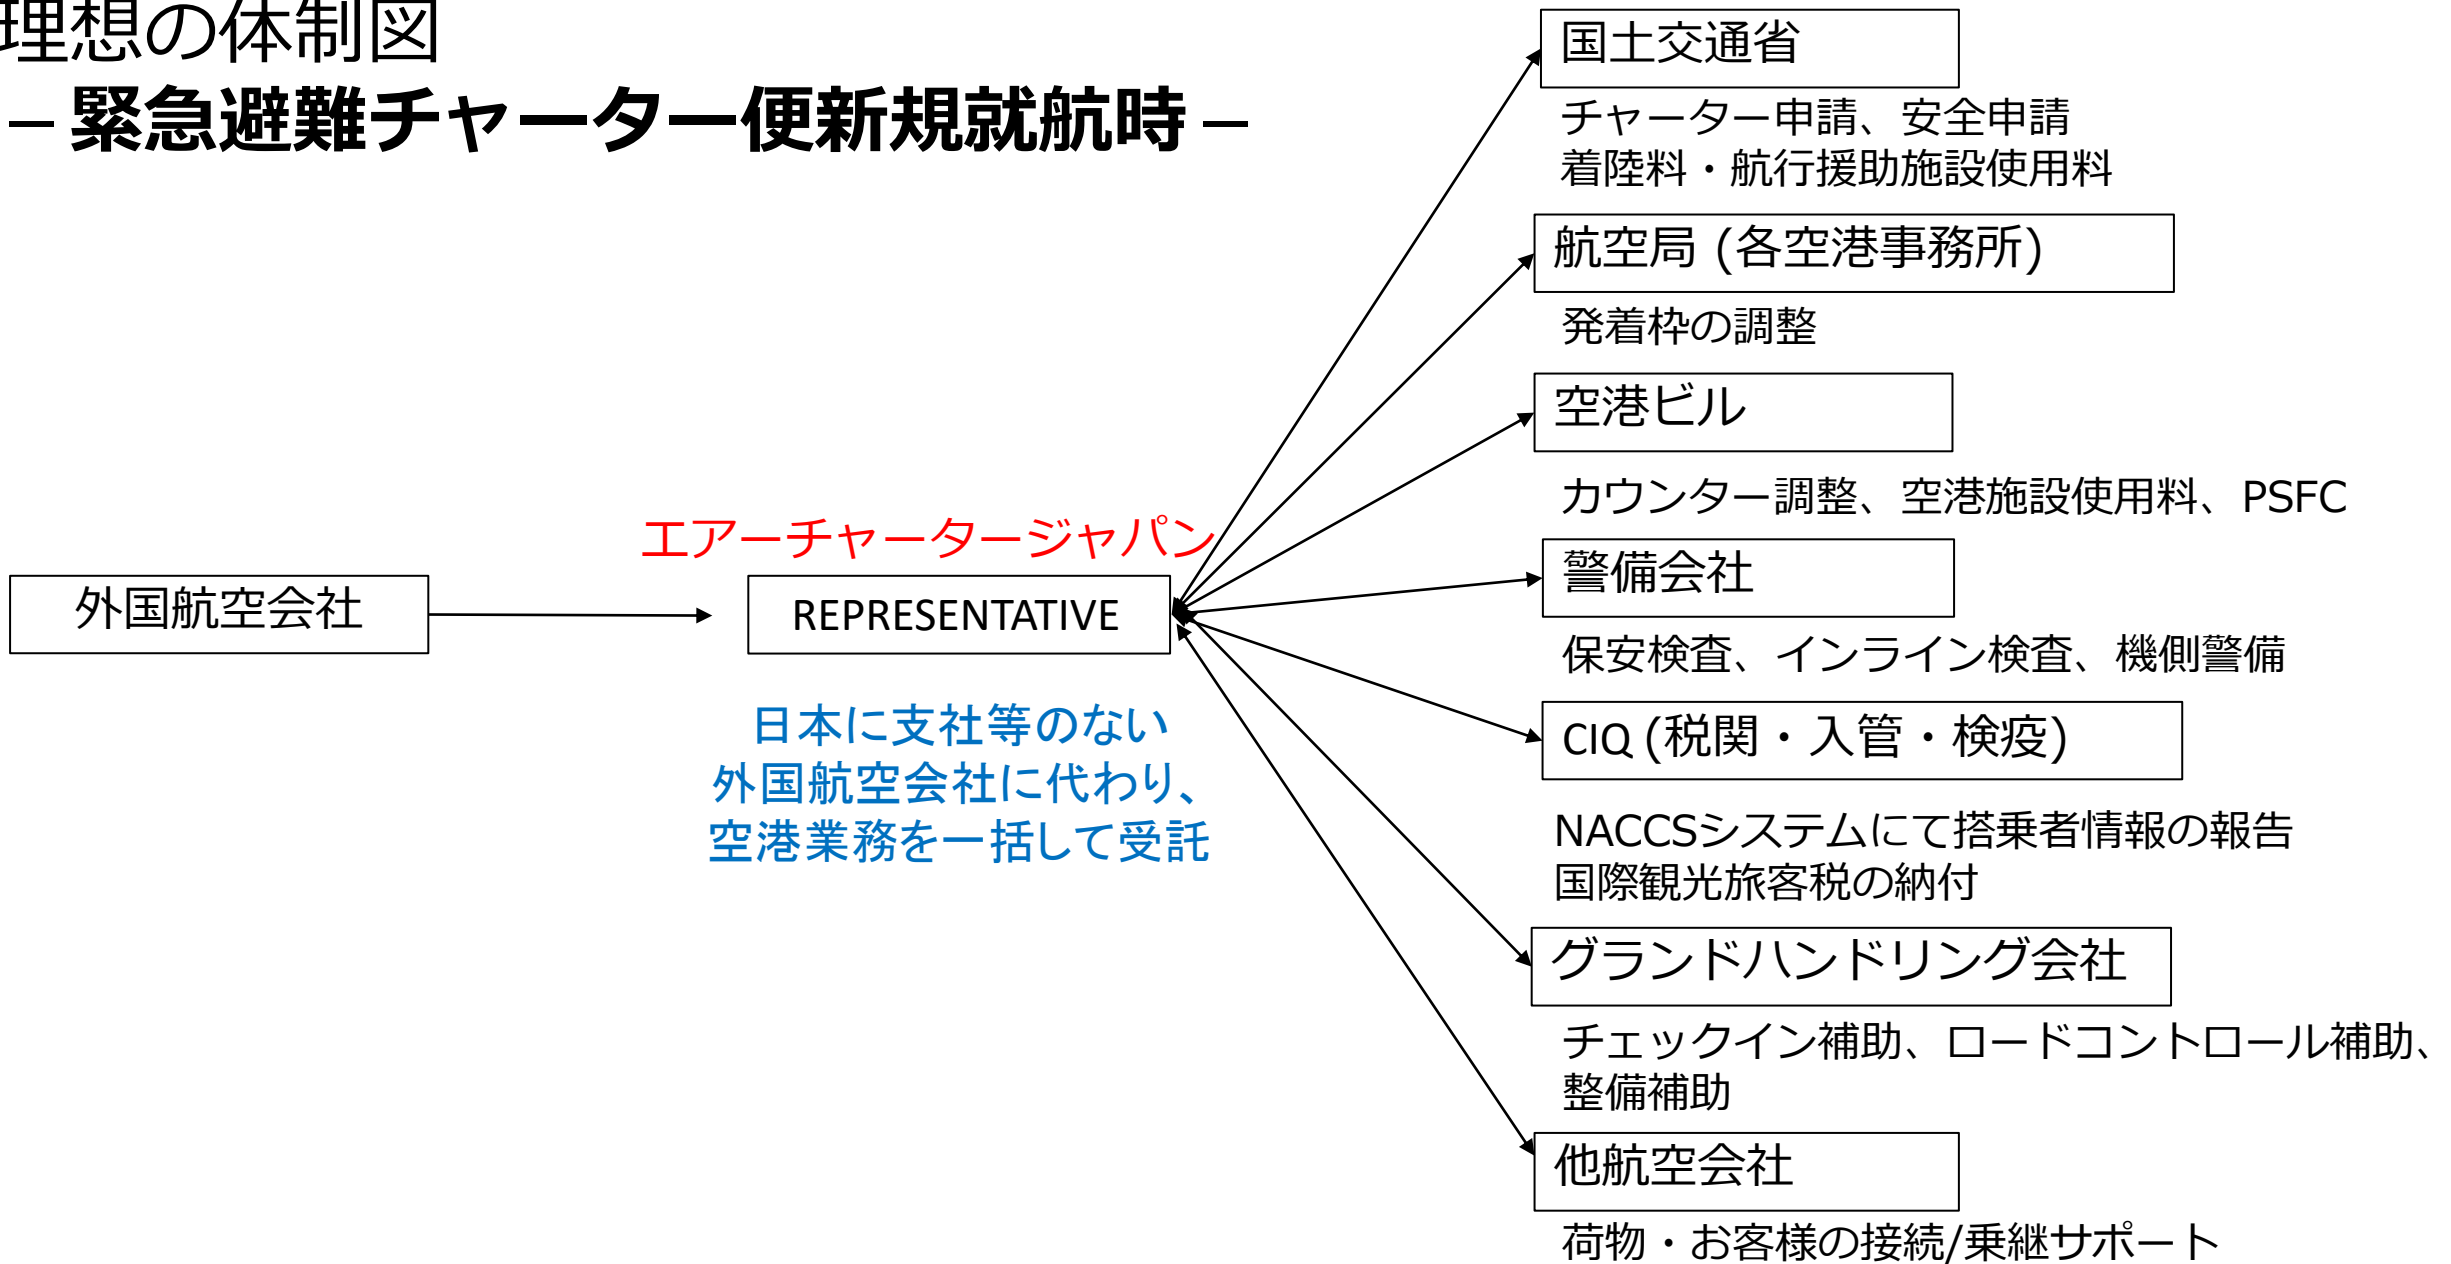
理想の体制図
－緊急避難チャーター便新規就航時－

外国航空会社

エアーチャータージャパン
REPRESENTATIVE

日本に支社等のない
外国航空会社に代わり、
空港業務を一括して受託

国土交通省
チャーター申請、安全申請
着陸料・航行援助施設使用料

航空局 (各空港事務所)
発着枠の調整

空港ビル
カウンター調整、空港施設使用料、PSFC

警備会社
保安検査、インライン検査、機側警備

CIQ (税関・入管・検疫)
NACCSシステムにて搭乗者情報の報告
国際観光旅客税の納付

グランドハンドリング会社
チェックイン補助、ロードコントロール補助、整備補助

他航空会社
荷物・お客様の接続/乗継サポート